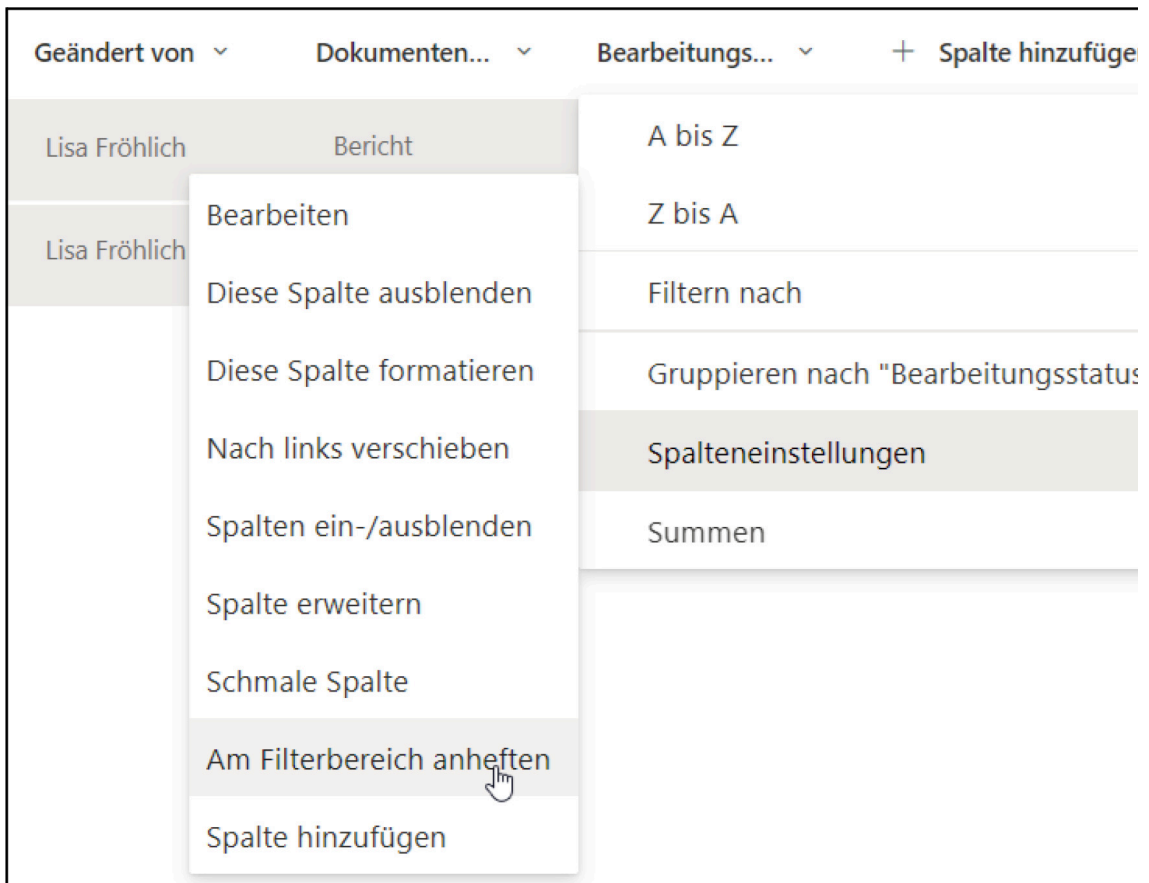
Geändert von ˅ Dokumenten... ˅ Bearbeitungs... ˅ + Spalte hinzufüger

Lisa Fröhlich Bericht

Lisa Fröhlich

Bearbeiten

Diese Spalte ausblenden

Diese Spalte formatieren

Nach links verschieben

Spalten ein-/ausblenden

Spalte erweitern

Schmale Spalte

Am Filterbereich anheften

Spalte hinzufügen

A bis Z

Z bis A

Filtern nach

Gruppieren nach "Bearbeitungsstatus

Spalteneinstellungen

Summen